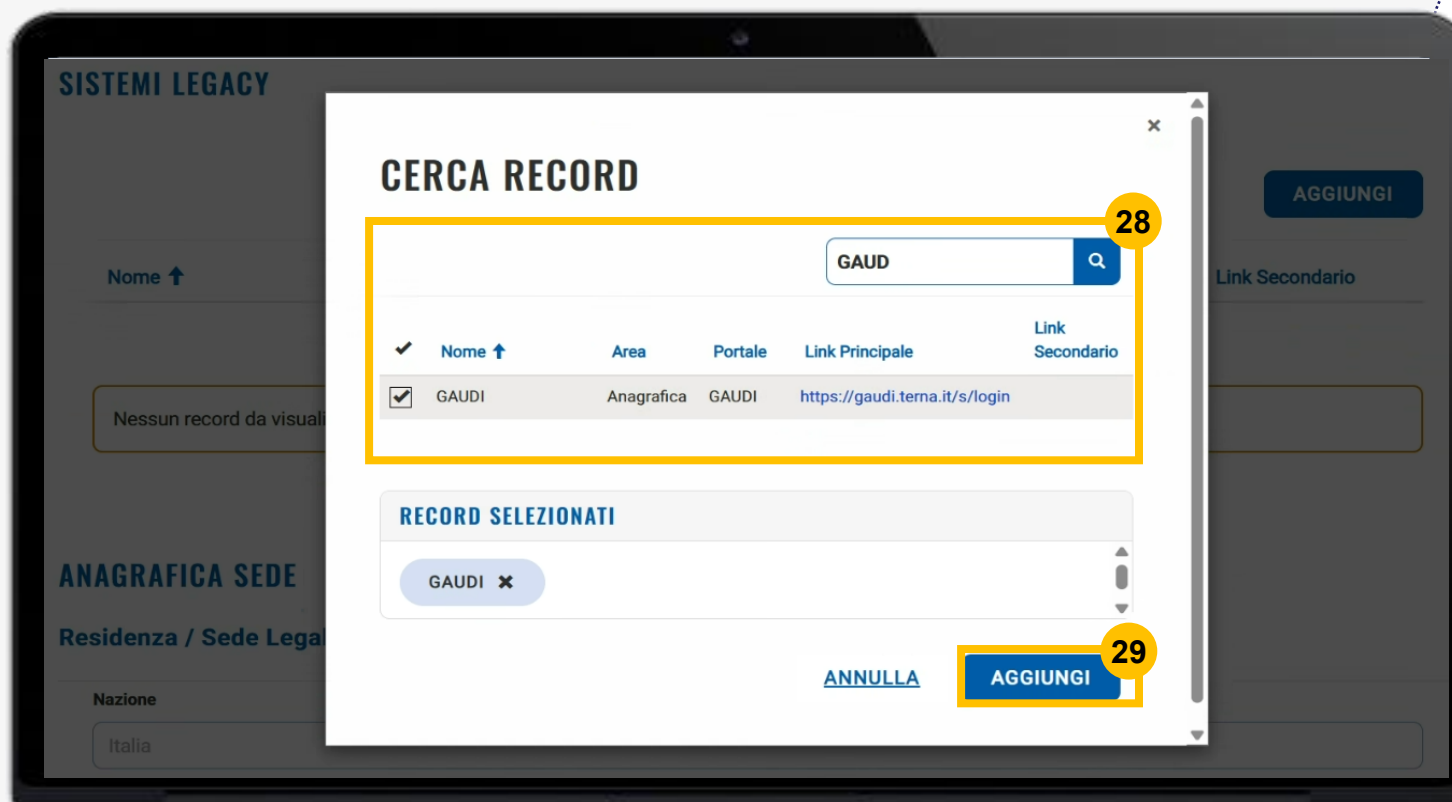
SISTEMI LEGACY

AGGIUNGI

Nome ↑

Link Secondario

Nessun record da visuali

ANAGRAFICA SEDE

Residenza / Sede Legal

Nazione

Italia

×

CERCA RECORD

28

GAUD

| ✔ | Nome ↑ | Area | Portale | Link Principale | Link Secondario |
|---|---|---|---|---|---|
| ✔ | GAUDI | Anagrafica | GAUDI | https://gaudi.terna.it/s/login | |

RECORD SELEZIONATI

GAUDI ✖

29

ANNULLA

AGGIUNGI